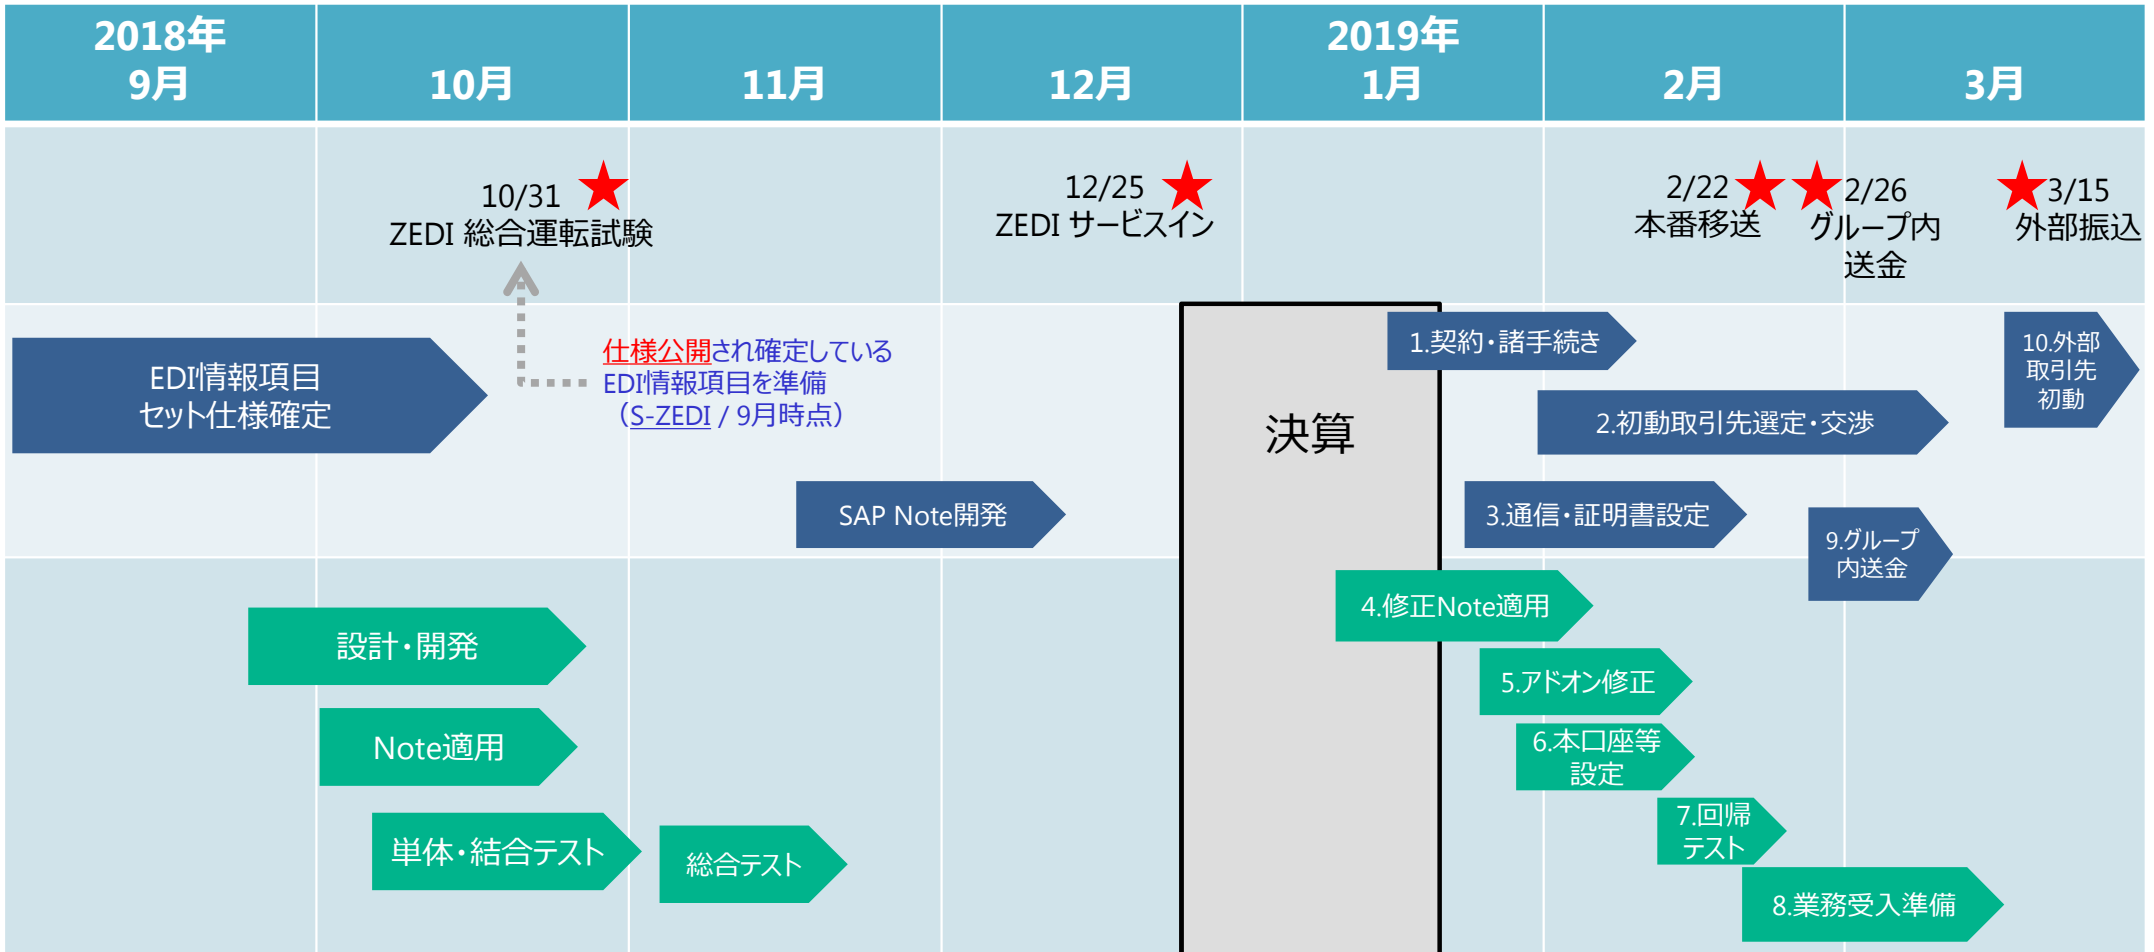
| 2018年 9月 | 10月 | 11月 | 12月 | 2019年 1月 | 2月 | 3月 |
|---|---|---|---|---|---|---|

10/31
ZEDI 総合運転試験

12/25
ZEDI サービスイン

2/22
本番移送

2/26
グループ内送金

3/15
外部振込

EDI情報項目
セット仕様確定

仕様公開され確定している
EDI情報項目を準備
（S-ZEDI / 9月時点）

SAP Note開発

決算

1.契約・諸手続き

2.初動取引先選定・交渉

3.通信・証明書設定

4.修正Note適用

5.アドオン修正

6.本口座等設定

7.回帰テスト

8.業務受入準備

9.グループ内送金

10.外部取引先初動

設計・開発

Note適用

単体・結合テスト

総合テスト